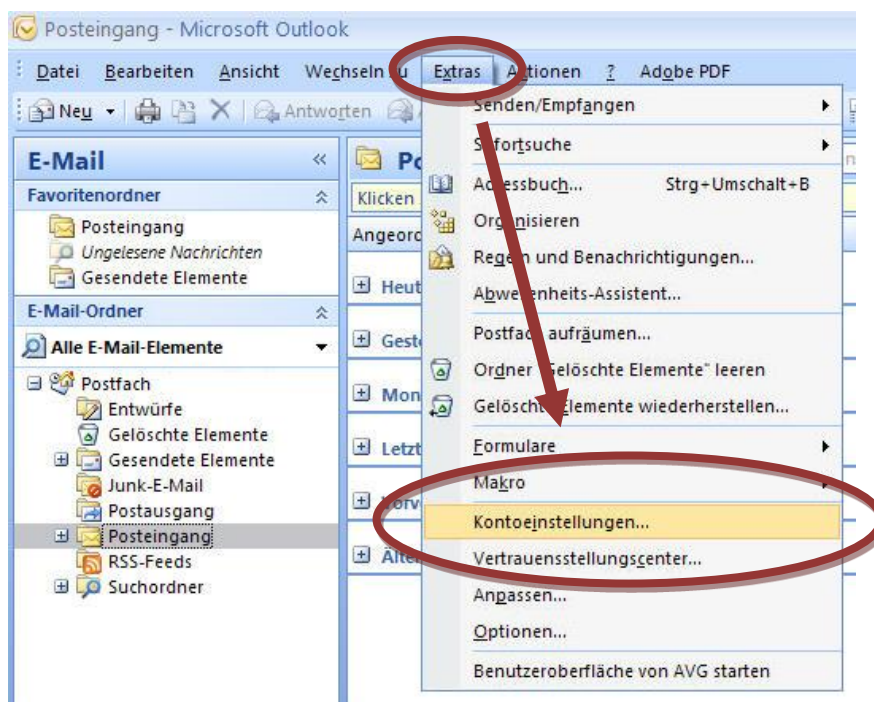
Posteingang - Microsoft Outlook

Datei Bearbeiten Ansicht Wechseln zu Extras Aktionen ? Adobe PDF

Neu Antworten

E-Mail

Favoritenordner

Posteingang
Ungelesene Nachrichten
Gesendete Elemente

E-Mail-Ordner

Alle E-Mail-Elemente

Postfach
Entwürfe
Gelöschte Elemente
Gesendete Elemente
Junk-E-Mail
Postausgang
Posteingang
RSS-Feeds
Suchordner

Po
Klicken
Angeord
Heut
Gest
Mon
Letzt
Vorv
Älte

Senden/Empfangen
Sofortsuche
Adressbuch... Strg+Umschalt+B
Organisieren
Regeln und Benachrichtigungen...
Abwesenheits-Assistent...
Postfach aufräumen...
Ordner "Gelöschte Elemente" leeren
Gelöschte Elemente wiederherstellen...
Formulare
Makro
Kontoeinstellungen...
Vertrauensstellungscenter...
Anpassen...
Optionen...
Benutzeroberfläche von AVG starten